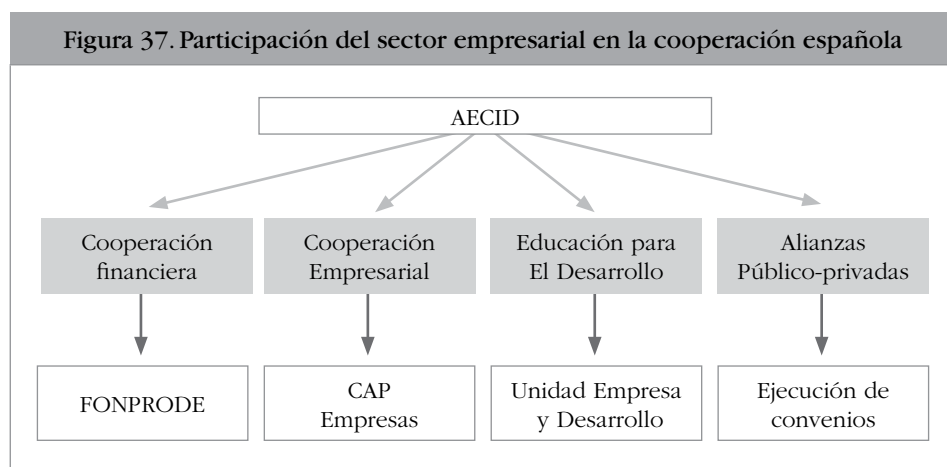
Figura 37. Participación del sector empresarial en la cooperación española

AECID

Cooperación financiera

Cooperación Empresarial

Educación para El Desarrollo

Alianzas Público-privadas

FONPRODE

CAP Empresas

Unidad Empresa y Desarrollo

Ejecución de convenios